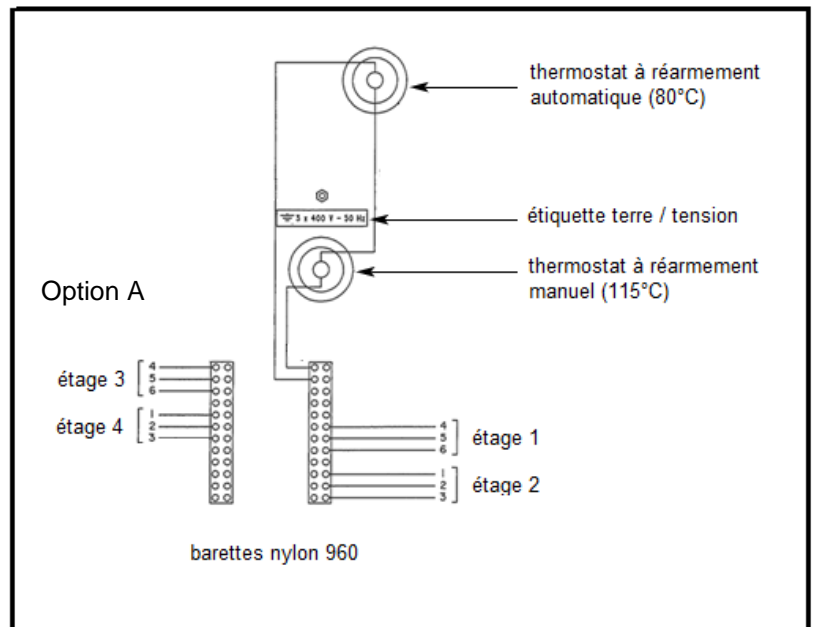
thermostat à réarmement automatique (80°C)

3 x 400 V ~ 50 Hz

étiquette terre / tension

thermostat à réarmement manuel (115°C)

Option A

étage 3 4 5 6

étage 4 1 2 3

4 5 6 étage 1

1 2 3 étage 2

barettes nylon 960